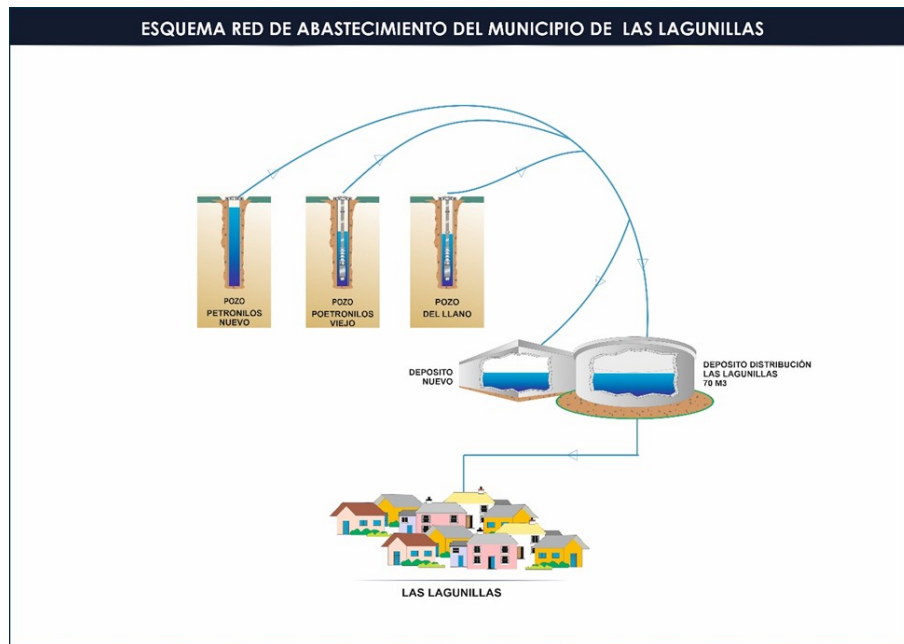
ESQUEMA RED DE ABASTECIMIENTO DEL MUNICIPIO DE LAS LAGUNILLAS

POZO PETRONILOS NUEVO

POZO POETRONILOS VIEJO

POZO DEL LLANO

DEPOSITO NUEVO

DEPOSITO DISTRIBUCIÓN LAS LAGUNILLAS 70 M3

LAS LAGUNILLAS